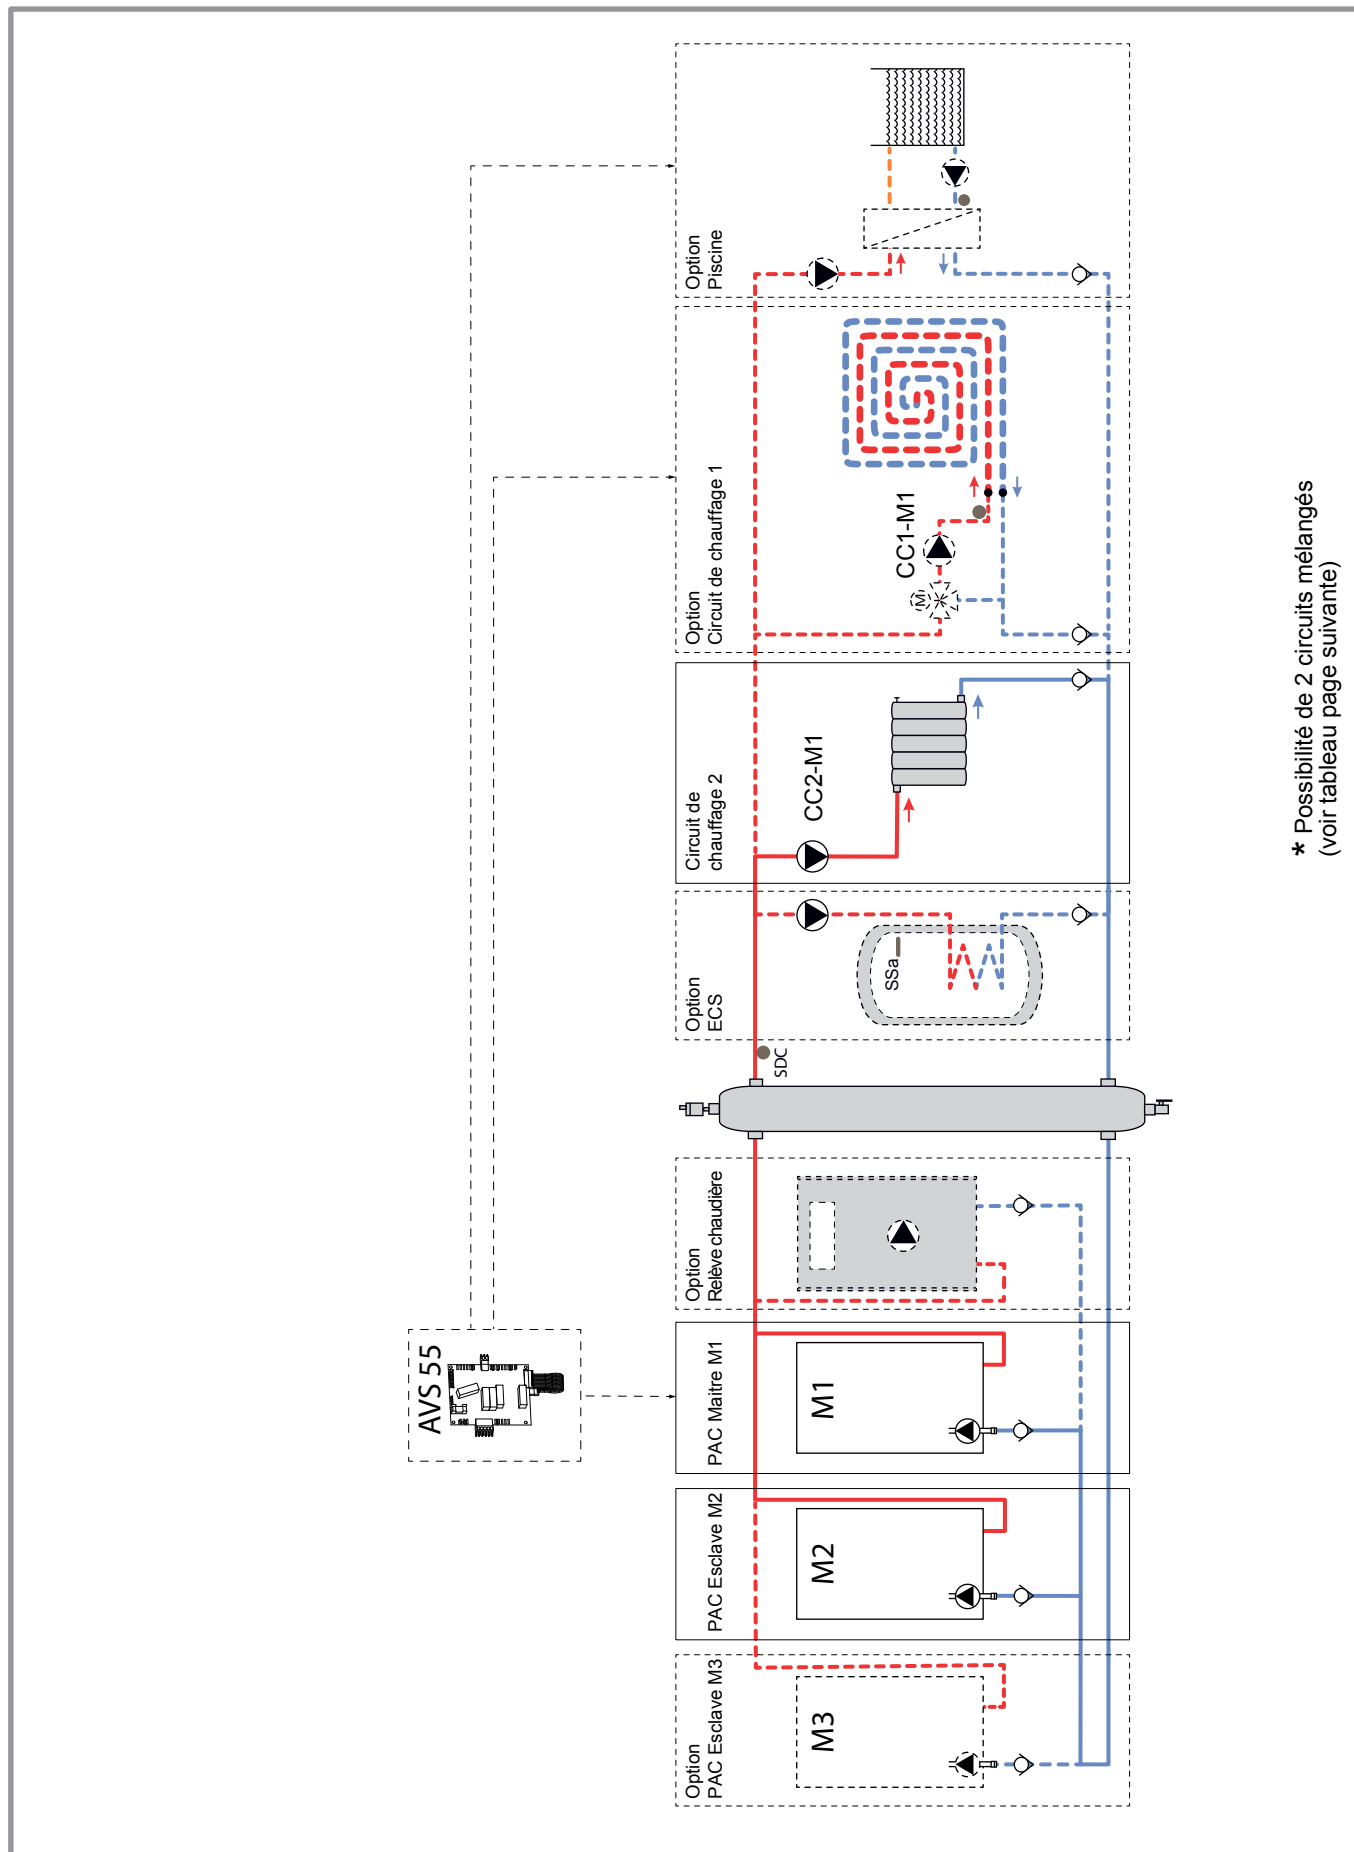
AVS 55

Option
PAC Esclave M3

M3

PAC Esclave M2

M2

PAC Maître M1

M1

Option
Relève chaudière

SDC

Option
ECS

SSa

Circuit de
chauffage 2

CC2-M1

Option
Circuit de chauffage 1

CC1-M1

M

Option
Piscine

* Possibilité de 2 circuits mélangés
(voir tableau page suivante)